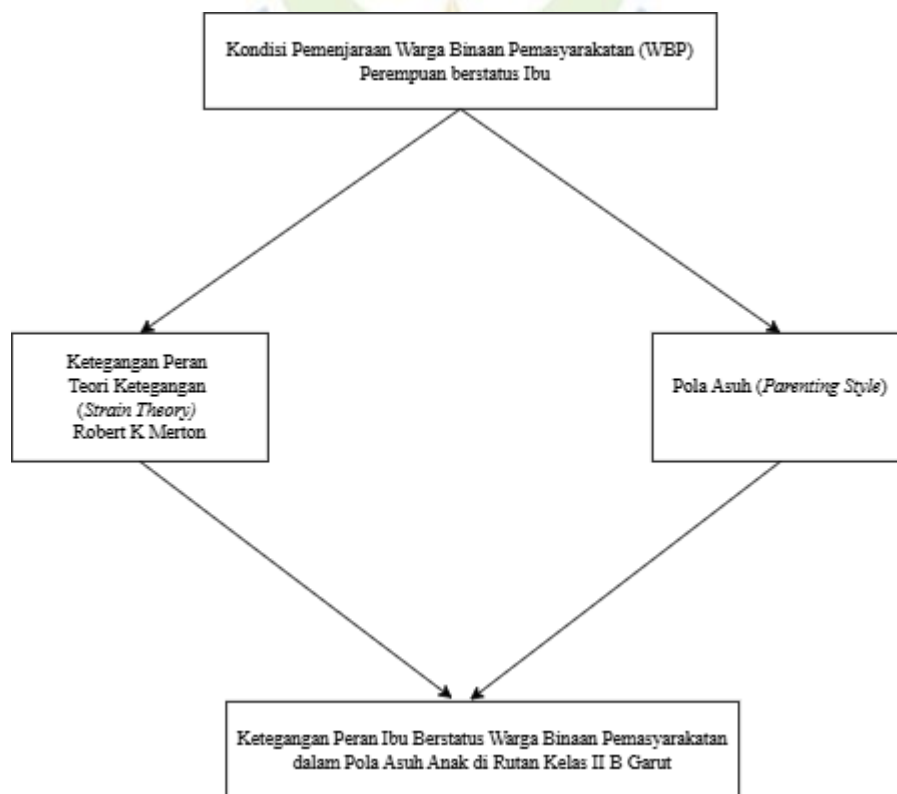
Kondisi Pemenjaraan Warga Binaan Pemasyarakatan (WBP) Perempuan berstatus Ibu

Ketegangan Peran
Teori Ketegangan
(Strain Theory)
Robert K Merton

Pola Asuh (Parenting Style)

Ketegangan Peran Ibu Berstatus Warga Binaan Pemasyarakatan dalam Pola Asuh Anak di Rutan Kelas II B Garut